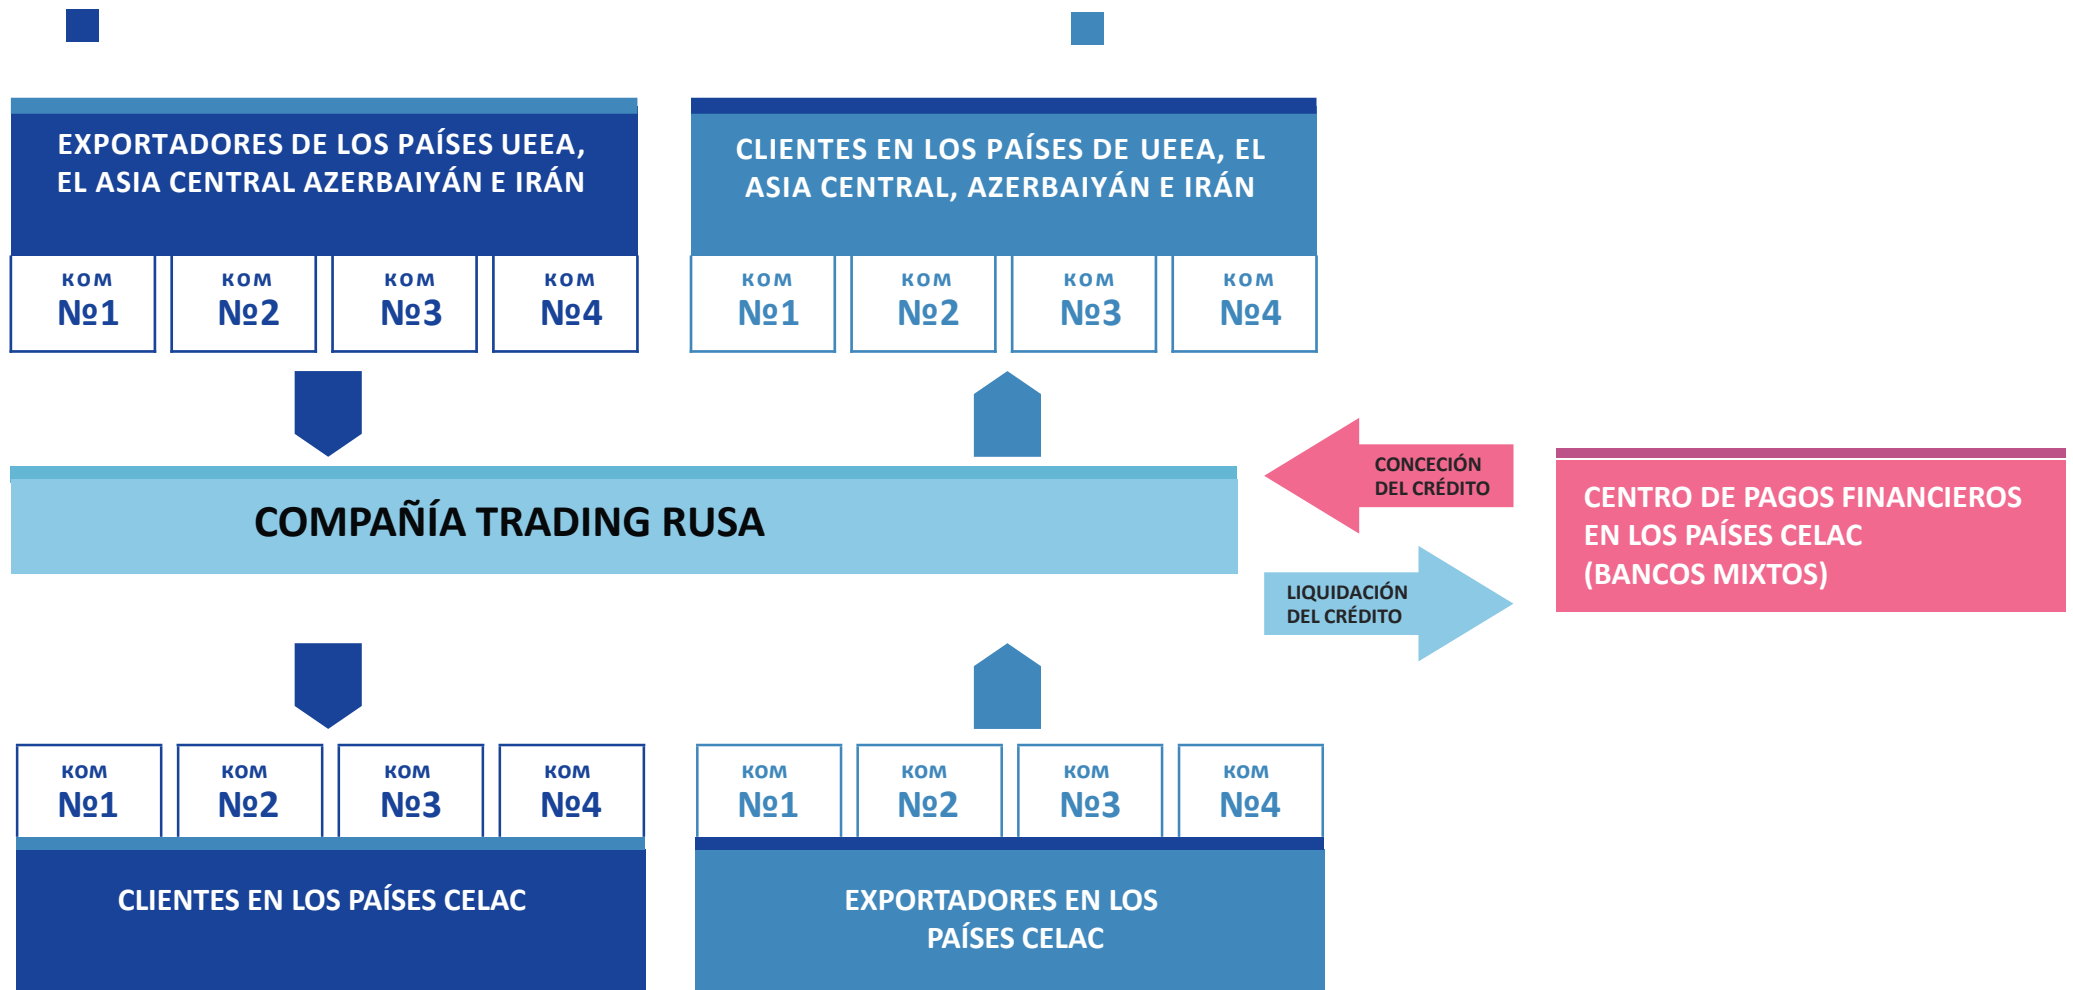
EXPORTADORES DE LOS PAÍSES UEEA, EL ASIA CENTRAL AZERBAIYÁN E IRÁN

| KOM №1 | KOM №2 | KOM №3 | KOM №4 |
|---|---|---|---|

CLIENTES EN LOS PAÍSES DE UEEA, EL ASIA CENTRAL, AZERBAIYÁN E IRÁN

| KOM №1 | KOM №2 | KOM №3 | KOM №4 |
|---|---|---|---|

COMPAÑÍA TRADING RUSA

CONCECIÓN DEL CRÉDITO

LIQUIDACIÓN DEL CRÉDITO

CENTRO DE PAGOS FINANCIEROS EN LOS PAÍSES CELAC (BANCOS MIXTOS)

| KOM №1 | KOM №2 | KOM №3 | KOM №4 |
|---|---|---|---|

CLIENTES EN LOS PAÍSES CELAC

| KOM №1 | KOM №2 | KOM №3 | KOM №4 |
|---|---|---|---|

EXPORTADORES EN LOS PAÍSES CELAC